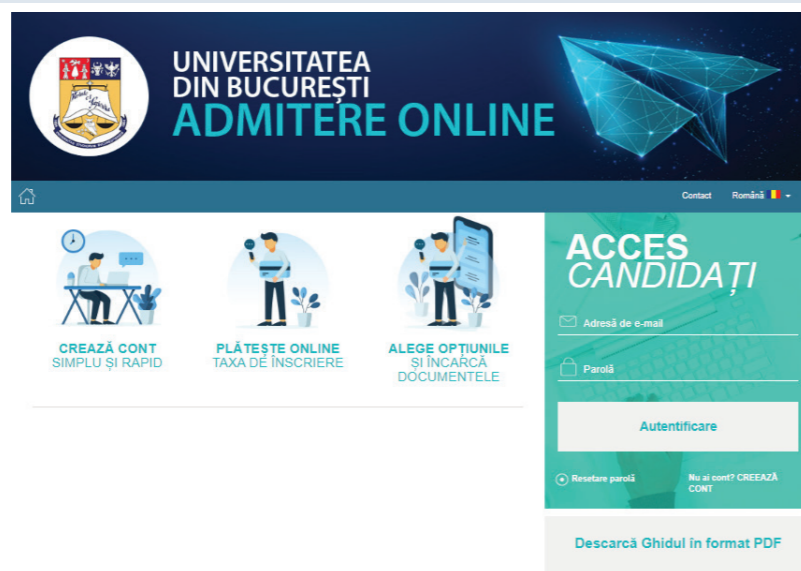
UNIVERSITATEA DIN BUCUREȘTI
ADMITERE ONLINE

Contact Română

CREAZĂ CONT
SIMPLU ȘI RAPID

PLĂTEȘTE ONLINE
TAXA DE ÎNSCRIERE

ALEGE OPȚIUNILE
ȘI ÎNCARCĂ DOCUMENTELE

ACCES
CANDIDAȚI

Adresă de e-mail

Parolă

Autentificare

Resetare parolă

Nu ai cont? CREEAZĂ CONT

Descarcă Ghidul în format PDF